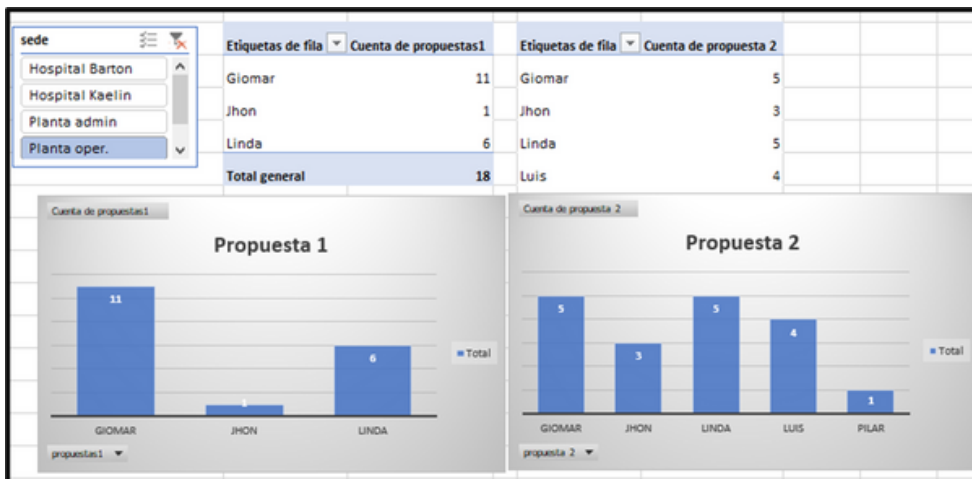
sede

Hospital Barton
Hospital Kaelin
Planta admin
Planta oper.

| Etiquetas de fila | Cuenta de propuestas1 |
|---|---|
| Giomar | 11 |
| Jhon | 1 |
| Linda | 6 |
| Total general | 18 |

| Etiquetas de fila | Cuenta de propuesta 2 |
|---|---|
| Giomar | 5 |
| Jhon | 3 |
| Linda | 5 |
| Luis | 4 |

Cuenta de propuestas1

Propuesta 1

11
1
6

Total

GIOMAR JHON LINDA

propuestas1

Cuenta de propuesta 2

Propuesta 2

5
3
5
4
1

Total

GIOMAR JHON LINDA LUIS PILAR

propuesta 2